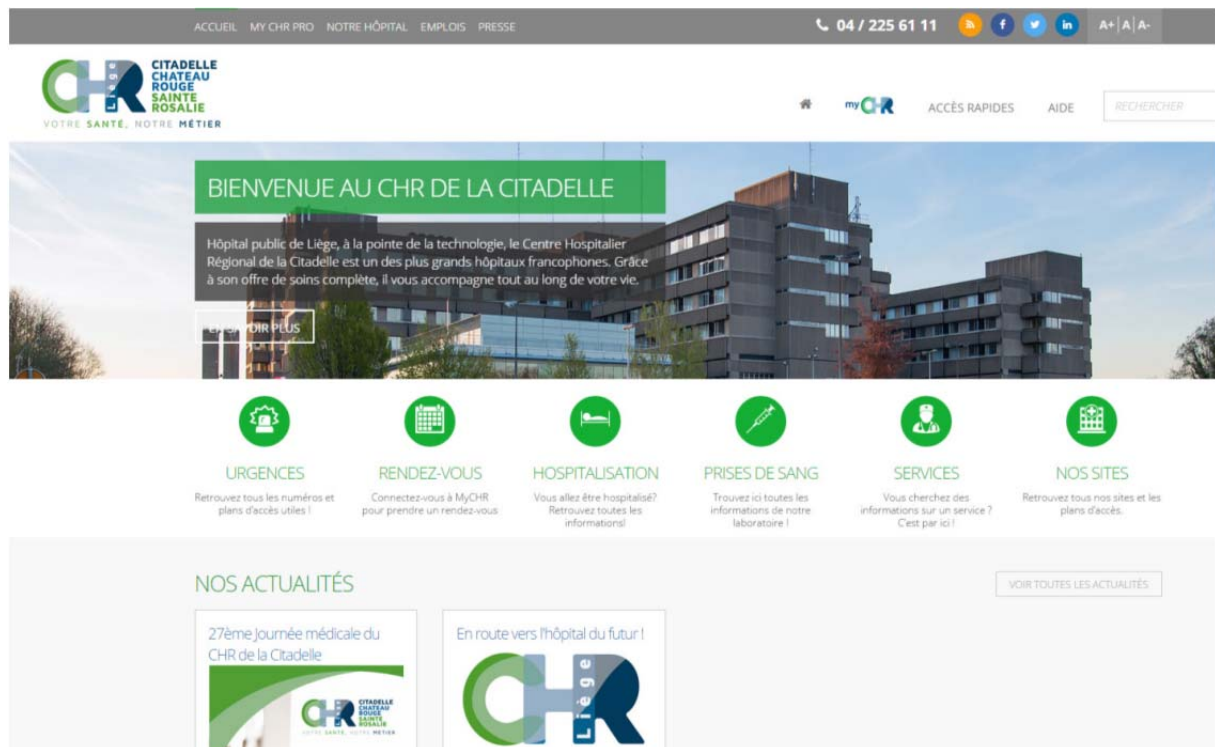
ACCUEIL MY CHR PRO NOTRE HÔPITAL EMPLOIS PRESSE

04 / 225 61 11

A+ | A | A-

CHR Liège

CITADELLE CHATEAU ROUGE SAINTE ROSALIE

VOTRE SANTÉ, NOTRE MÉTIER

myCHR ACCÈS RAPIDES AIDE RECHERCHER

BIENVENUE AU CHR DE LA CITADELLE

Hôpital public de Liège, à la pointe de la technologie, le Centre Hospitalier Régional de la Citadelle est un des plus grands hôpitaux francophones. Grâce à son offre de soins complète, il vous accompagne tout au long de votre vie.

EN SAVOIR PLUS

URGENCES
Retrouvez tous les numéros et plans d'accès utiles !

RENDEZ-VOUS
Connectez-vous à MyCHR pour prendre un rendez-vous

HOSPITALISATION
Vous allez être hospitalisé? Retrouvez toutes les informations!

PRISES DE SANG
Trouvez ici toutes les informations de notre laboratoire !

SERVICES
Vous cherchez des informations sur un service ? C'est par ici !

NOS SITES
Retrouvez tous nos sites et les plans d'accès.

NOS ACTUALITÉS

VOIR TOUTES LES ACTUALITÉS

27ème Journée médicale du CHR de la Citadelle

CITADELLE CHATEAU ROUGE SAINTE ROSALIE
VOTRE SANTÉ, NOTRE MÉTIER

En route vers l'hôpital du futur !

CHR Liège